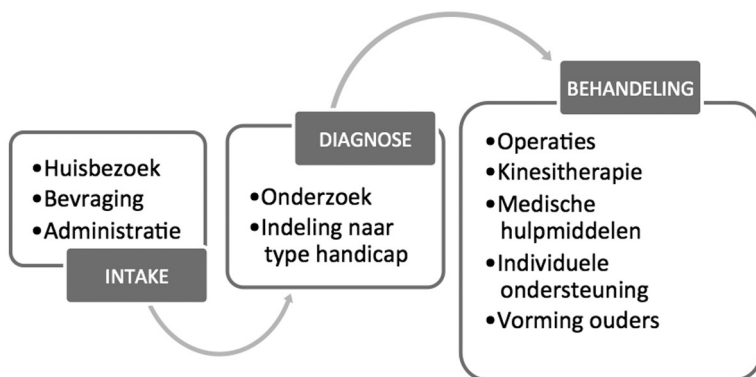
•Huisbezoek
•Bevraging
•Administratie

INTAKE

DIAGNOSE

•Onderzoek
•Indeling naar type handicap

BEHANDELING

•Operaties
•Kinesitherapie
•Medische hulpmiddelen
•Individuele ondersteuning
•Vorming ouders